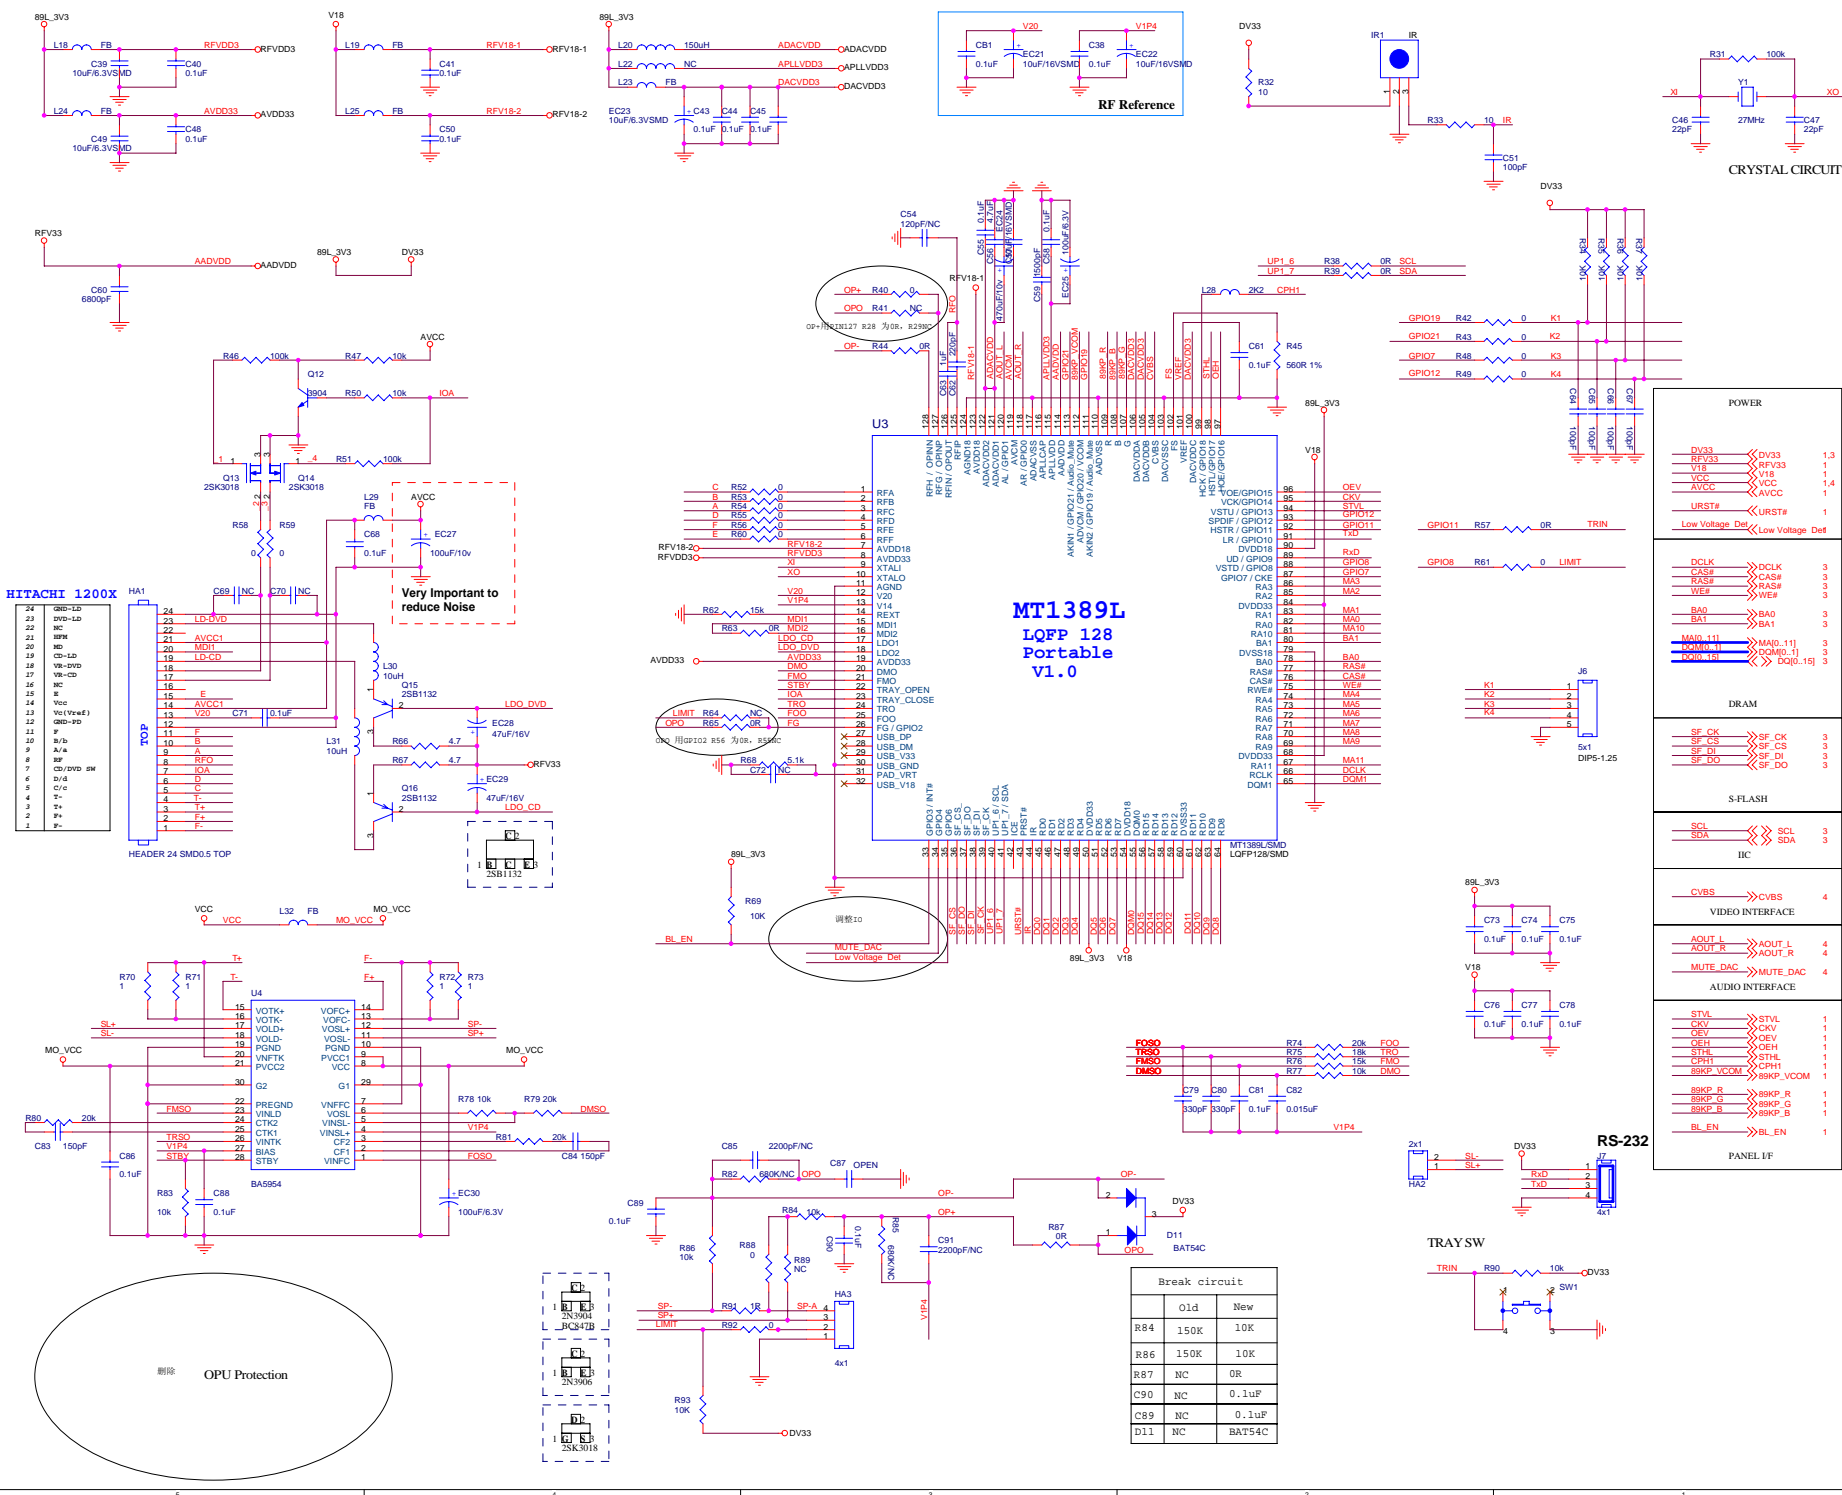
89L_3V3
L18 FB RFVDD3 RFVDD3
C39 10uF/6.3VSMD
C40 0.1uF
L24 FB AVDD33 AVDD33
C49 10uF/6.3VSMD
C48 0.1uF

V18
L19 FB RFV18-1 RFV18-1
C41 0.1uF
L25 FB RFV18-2 RFV18-2
C50 0.1uF

89L_3V3
L20 150uH ADACVDD ADACVDD
L22 NC APLLVDD3 APLLVDD3
L23 FB DACVDD3 DACVDD3
EC23 10uF/6.3VSMD
C43 0.1uF C44 0.1uF C45 0.1uF

V20 V1P4
CB1 0.1uF EC21 10uF/16VSMD C38 0.1uF EC22 10uF/16VSMD
RF Reference

DV33
R32 10
IR1 IR
R33 10 IR
C51 100pF

R31 100k
XI Y1 XO
C46 22pF 27MHz C47 22pF
CRYSTAL CIRCUIT

RFV33
AADVDD AADVDD
C60 6800pF

89L_3V3 DV33

AVCC
R46 100k R47 10k
Q12 3904 R50 10k IOA
R51 100k
Q13 2SK3018 Q14 2SK3018
R58 R59 0
L29 FB
AVCC
C68 0.1uF
EC27 100uF/10v
Very Important to reduce Noise

HITACHI 1200X
24 GND-LD
23 DVD-LD
22 NC
21 HFM
20 MD
19 CD-LD
18 VR-DVD
17 VR-CD
16 NC
15 E
14 Vcc
13 Vc(Vref)
12 GND-PD
11 F
10 B/b
9 A/a
8 RF
7 CD/DVD SW
6 D/d
5 C/c
4 T-
3 T+
2 F+
1 F-

HA1
TOP
HEADER 24 SMD0.5 TOP
C69 NC C70 NC
LD-DVD AVCC1 MDI1 LD-CD E AVCC1 V20 C71 0.1uF F B A RFO IOA D C T- T+ F+ F-
L30 10uH
Q15 2SB1132 LDO_DVD
EC28 47uF/16V
L31 10uH
R66 4.7
R67 4.7 RFV33
Q16 2SB1132
EC29 47uF/16V
LDO_CD
2SB1132

C54 120pF/NC
OP+ R40 0
OPO R41 NC
OP+用PIN127 R28 为0R, R29NC
RFV18-1
OP- R44 0R
C55 0.1uF C56 4.7uF EC24 10uF/16VSMD
C57 0.1uF C58 EC25 100uF/6.3V
C59 1500pF C63 1uF C62 220pF 470uF/10v

U3
MT1389L
LQFP 128
Portable
V1.0
MT1389L/SMD
LQFP128/SMD

RFA RFB RFC RFD RFE RFF AVDD18 AVDD33 XTALI XTALO AGND V20 V14 REXT MDI1 MDI2 LDO1 LDO2 AVDD33 DMO FMO TRAY_OPEN TRAY_CLOSE TRO FOO FG / GPIO2 USB_DP USB_DM USB_V33 USB_GND PAD_VRT USB_V18

C R52 0, B R53 0, A R54 0, D R55 0, F R56 0, E R60 0
RFV18-2 RFV18-2
RFVDD3 RFVDD3
XI XO V20 V1P4
R62 15k
R63 0R MDI1 MDI2 LDO_CD LDO_DVD AVDD33 DMO FMO STBY IOA TRO FOO FG
AVDD33
LIMIT R64 NC
OPO R65 0R
OPO 用GPIO2 R56 为0R, R55NC
R68 5.1k C72 NC

RFH / OPINN RFG / OPINP RFIN / OPOUT RFIP AGND18 AVDD18 ADACVDD2 ADACVDD1 AL / GPIO1 AVCM AR / GPIO0 APLLCAP APLLVDD AKIN1 / GPIO21 / Audio_Mute ADVCM / GPIO20 / VCOM AKIN2 / GPIO19 / Audio_Mute AADVDD AADVSS R G B DACVDDA DACVDDB CVBS DACVSSC FS VREF DACVDDC HCK / GPIO18 HSTL / GPIO17 HOE / GPIO16

VOE/GPIO15 VCK/GPIO14 VSTU / GPIO13 SPDIF / GPIO12 HSTR / GPIO11 LR / GPIO10 DVDD18 UD / GPIO9 VSTD / GPIO8 GPIO7 / CKE RA3 RA2 DVDD33 RA1 RA0 RA10 BA1 DVSS18 BA0 RAS# CAS# RWE# RA4 RA5 RA6 RA7 RA8 RA9 DVDD33 RA11 RCLK DQM1

OEV CKV STVL GPIO12 GPIO11 TxD RxD GPIO8 GPIO7 MA3 MA2 MA1 MA0 MA10 BA1 BA0 RAS# CAS# WE# MA4 MA5 MA6 MA7 MA8 MA9 MA11 DCLK DQM1

GPIO3 / INT# GPIO4 GPIO5 SF_CS SF_DI SF_DO SF_CK UP1_6 / SCL UP1_7 / SDA ICE PRST# IR RD0 RD1 RD2 RD3 RD4 RD5 RD6 RD7 DQM0 DVDD33 DVDD18 RD15 RD14 RD13 RD12 DVSS33 RD11 RD10 RD9 RD8

SF_CS SF_DO SF_DI SF_CK UP1_6 UP1_7 URST# IR DQ0 DQ1 DQ2 DQ3 DQ4 DQ5 DQ6 DQ7 DQM0 DQ15 DQ14 DQ13 DQ12 DQ11 DQ10 DQ9 DQ8

89L_3V3
R69 10K
调整IO
BL_EN
MUTE_DAC
Low Voltage Det
89L_3V3 V18

UP1_6 R38 0R SCL
UP1_7 R39 0R SDA
L28 2K2 CPH1
C61 0.1uF R45 560R 1%
89L_3V3
V18

DV33
R34 10K R35 10K R36 10K R37 10K
GPIO19 R42 0 K1
GPIO21 R43 0 K2
GPIO7 R48 0 K3
GPIO12 R49 0 K4
C64 100pF C65 100pF C66 100pF C67 100pF

POWER
DV33 RFV33 V18 VCC AVCC
DV33 RFV33 V18 VCC AVCC 1,3 1 1 1,4 1
URST# URST# 1
Low Voltage Det Low Voltage Det

GPIO11 R57 0R TRIN
GPIO8 R61 0 LIMIT

DCLK CAS# RAS# WE# DCLK CAS# RAS# WE# 3 3 3 3
BA0 BA1 BA0 BA1 3 3
MA[0..11] DQM[0..1] DQ[0..15] MA[0..11] DQM[0..1] DQ[0..15] 3 3 3
DRAM

J6
K1 K2 K3 K4
5x1 DIP5-1.25

SF_CK SF_CS SF_DI SF_DO SF_CK SF_CS SF_DI SF_DO 3 3 3 3
S-FLASH

SCL SDA SCL SDA 3 3
IIC

CVBS CVBS 4
VIDEO INTERFACE

89L_3V3
C73 0.1uF C74 0.1uF C75 0.1uF
V18
C76 0.1uF C77 0.1uF C78 0.1uF

AOUT_L AOUT_R AOUT_L AOUT_R 4 4
MUTE_DAC MUTE_DAC 4
AUDIO INTERFACE

STVL CKV OEV OEH STHL CPH1 89KP_VCOM STVL CKV OEV OEH STHL CPH1 89KP_VCOM 1 1 1 1 1 1 1
89KP_R 89KP_G 89KP_B 89KP_R 89KP_G 89KP_B 1 1 1
BL_EN BL_EN 1
PANEL I/F

FOSO TRSO FMSO DMSO
R74 20k FOO
R75 18k TRO
R76 15k FMO
R77 10k DMO
C79 330pF C80 330pF C81 0.1uF C82 0.015uF
V1P4

VCC L32 FB MO_VCC
VCC MO_VCC
T+ T- F- F+
R70 1 R71 1 R72 1 R73 1
U4
VOTK+ VOTK- VOLD+ VOLD- PGND VNFTK PVCC2 G2 PREGND VINLD CTK2 CTK1 VINTK BIAS STBY
VOFC+ VOFC- VOSL+ VOSL- PGND PVCC1 VCC G1 VNFFC VOSL VINSL- VINSL+ CF2 CF1 VINFC
BA5954
SL+ SL- SP- SP+
MO_VCC MO_VCC
R80 20k
C83 150pF
FMSO TRSO V1P4 STBY
R78 10k R79 20k DMSO
V1P4 R81 20k
FOSO C84 150pF
C86 0.1uF
R83 10k C88 0.1uF
EC30 100uF/6.3V

C85 2200pF/NC
R82 680K/NC OPO
C87 OPEN
C89 0.1uF
OP- OP+
R84 10k
C90 0.1uF
R85 680K/NC
C91 2200pF/NC
R86 10k R88 0 R89 NC
V1P4
OP-
DV33
D11 BAT54C
R87 0R
OPO
SP- SP+ LIMIT
R91 1R SP-A
R92 0
HA3 4x1
R93 10K DV33

2N3904 BC847B
2N3906
2SK3018

删除 OPO Protection

Break circuit
| | Old | New |
|---|---|---|
| R84 | 150K | 10K |
| R86 | 150K | 10K |
| R87 | NC | 0R |
| C90 | NC | 0.1uF |
| C89 | NC | 0.1uF |
| D11 | NC | BAT54C |

2x1 SL- SL+ HA2
DV33
RS-232
J7
RxD TxD
4x1

TRAY SW
TRIN R90 10k DV33
SW1